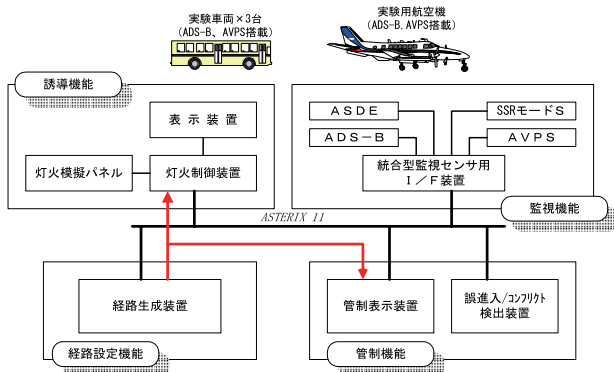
実験車両×3台
（ADS-B、AVPS搭載）

実験用航空機
（ADS-B、AVPS搭載）

誘導機能

表示装置

灯火模擬パネル

灯火制御装置

ASDE

SSRモードS

ADS－B

AVPS

統合型監視センサ用
I／F装置

監視機能

ASTERIX 11

経路生成装置

経路設定機能

管制表示装置

誤進入/コンフリクト
検出装置

管制機能